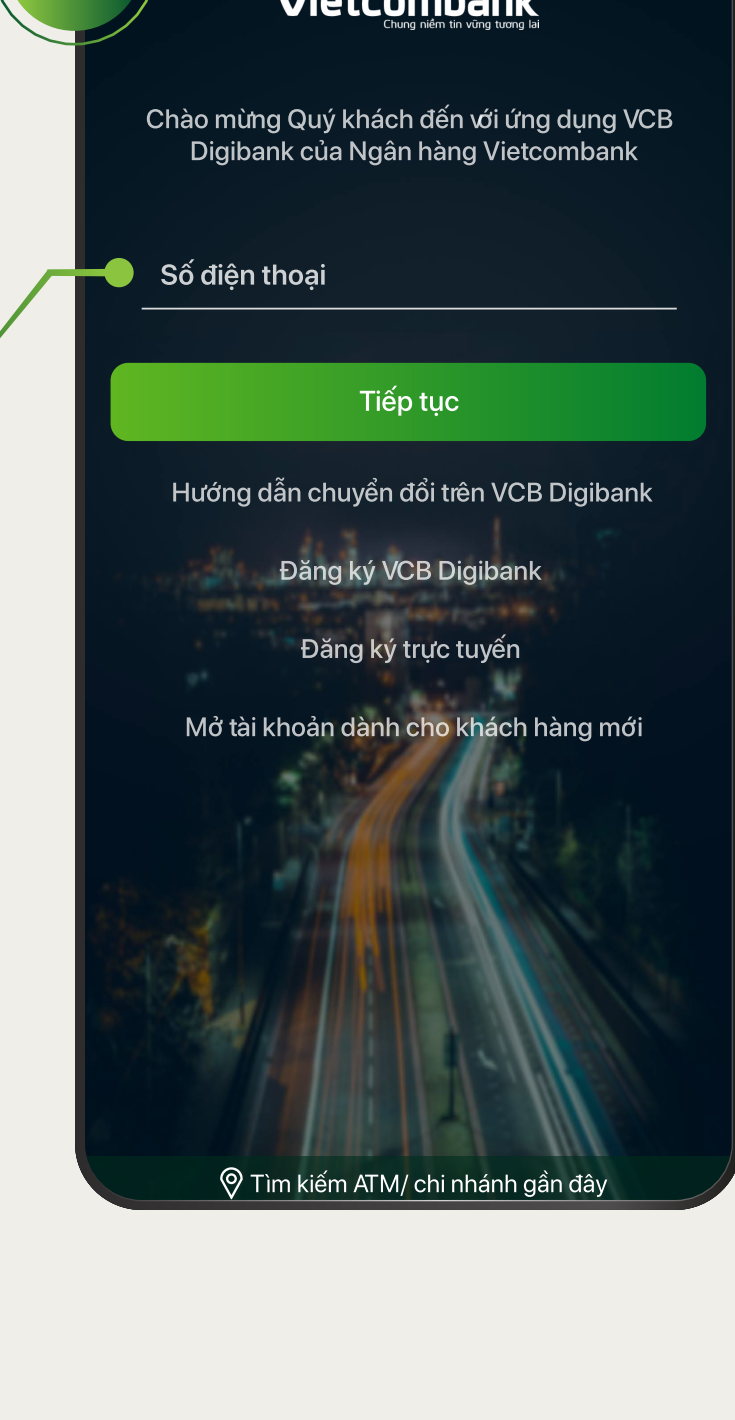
Vietcombank
Chung niềm tin vững tương lai

Chào mừng Quý khách đến với ứng dụng VCB Digibank của Ngân hàng Vietcombank

Số điện thoại

Tiếp tục

Hướng dẫn chuyển đổi trên VCB Digibank

Đăng ký VCB Digibank

Đăng ký trực tuyến

Mở tài khoản dành cho khách hàng mới

Tìm kiếm ATM/ chi nhánh gần đây